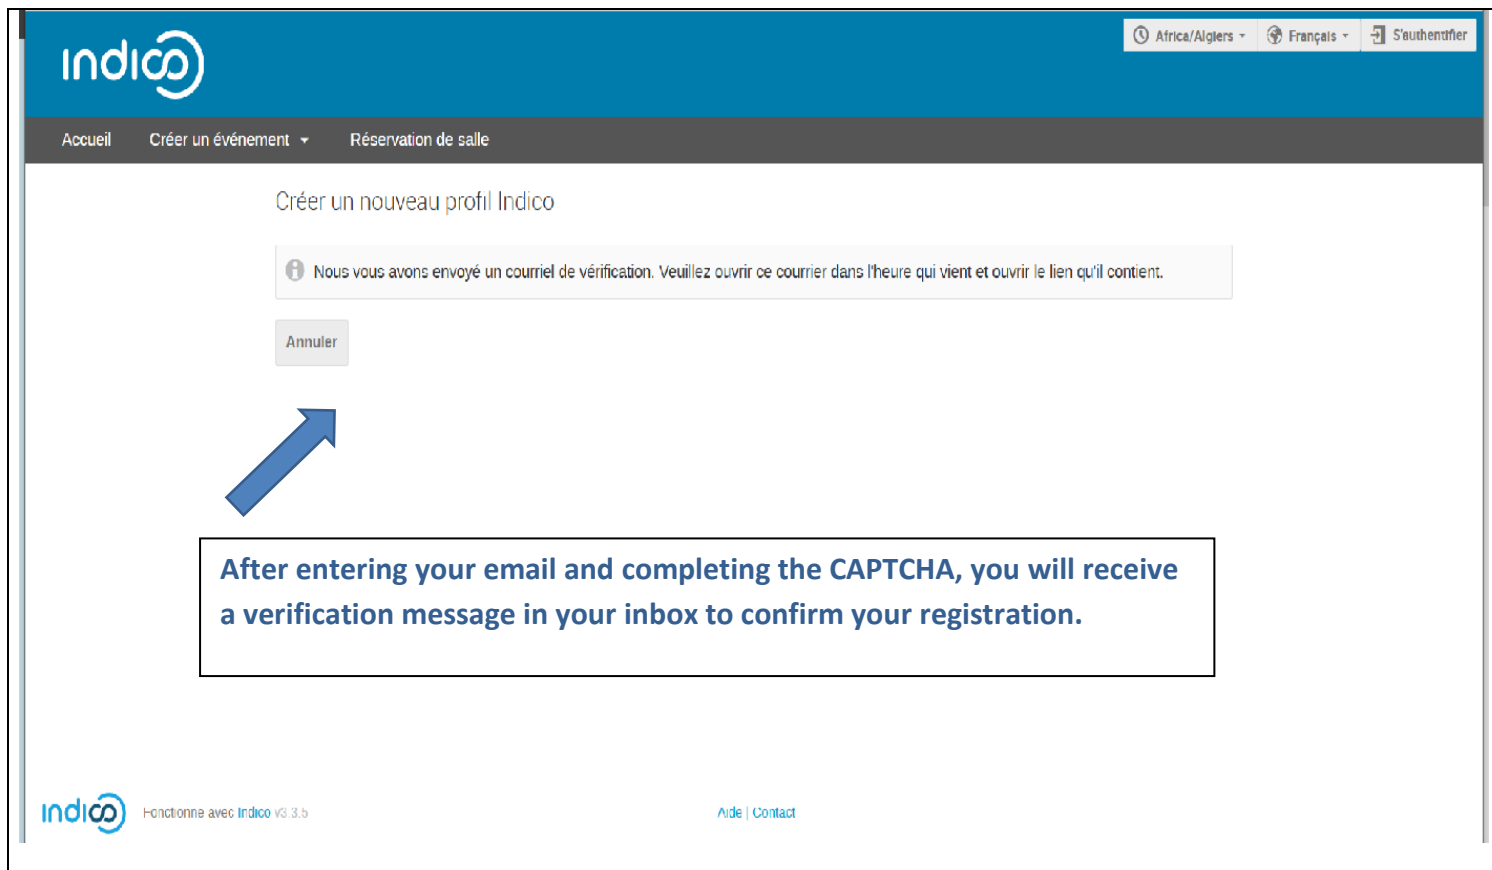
indico

Africa/Algiers Français S'authentifier

Accueil Créer un événement Réservation de salle

Créer un nouveau profil Indico

Nous vous avons envoyé un courriel de vérification. Veuillez ouvrir ce courrier dans l'heure qui vient et ouvrir le lien qu'il contient.

Annuler

After entering your email and completing the CAPTCHA, you will receive a verification message in your inbox to confirm your registration.

indico Fonctionne avec Indico v3.3.5

Aide | Contact